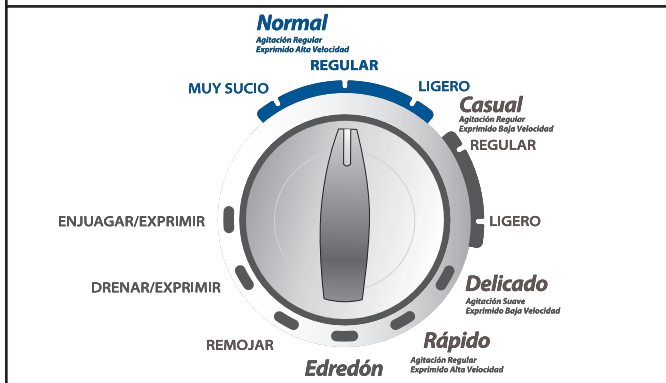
Normal
Agitación Regular
Exprimido Alta Velocidad

REGULAR

MUY SUCIO

LIGERO

Casual
Agitación Regular
Exprimido Baja Velocidad

REGULAR

ENJUAGAR/EXPRIMIR

LIGERO

DRENAR/EXPRIMIR

Delicado
Agitación Suave
Exprimido Baja Velocidad

REMOJAR

Rápido
Agitación Regular
Exprimido Alta Velocidad

Edredón